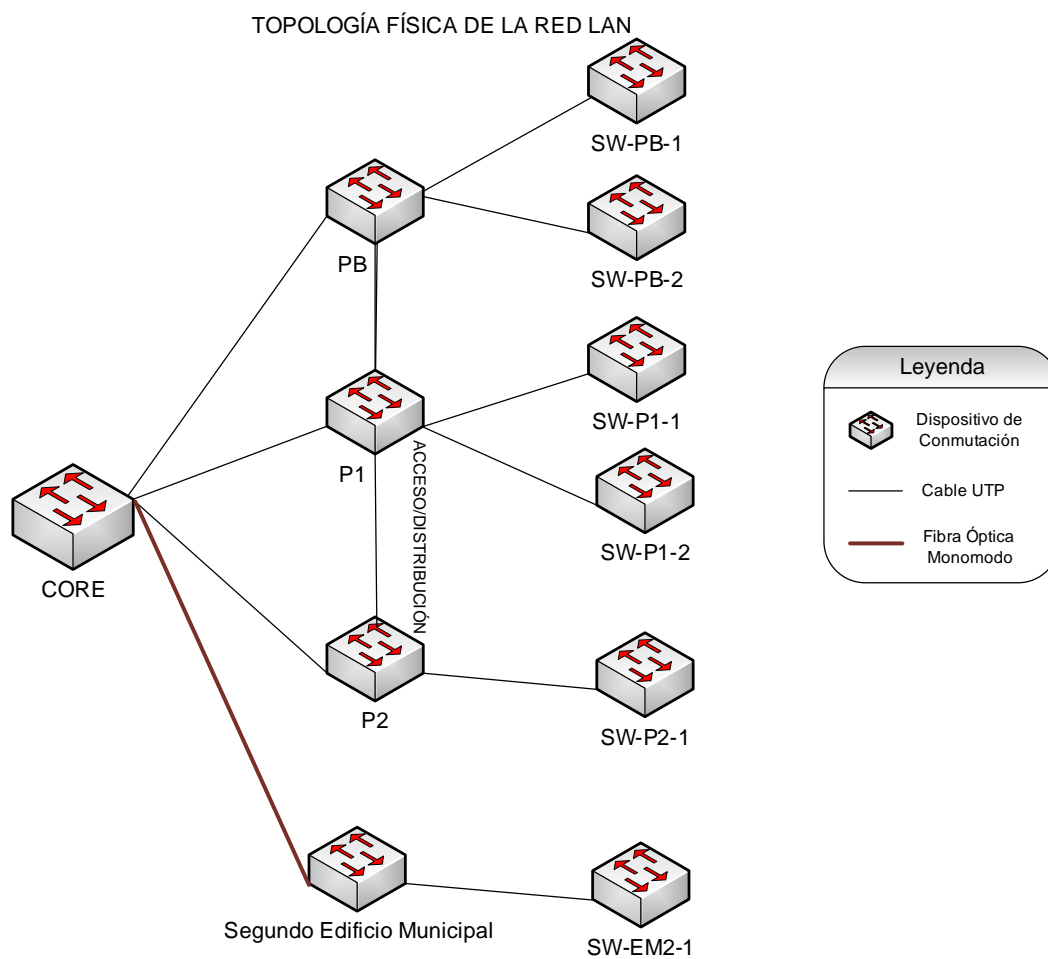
TOPOLOGÍA FÍSICA DE LA RED LAN

SW-PB-1

PB

SW-PB-2

SW-P1-1

P1

ACCESO/DISTRIBUCIÓN

SW-P1-2

CORE

P2

SW-P2-1

Segundo Edificio Municipal

SW-EM2-1

Leyenda

Dispositivo de Conmutación

Cable UTP

Fibra Óptica Monomodo